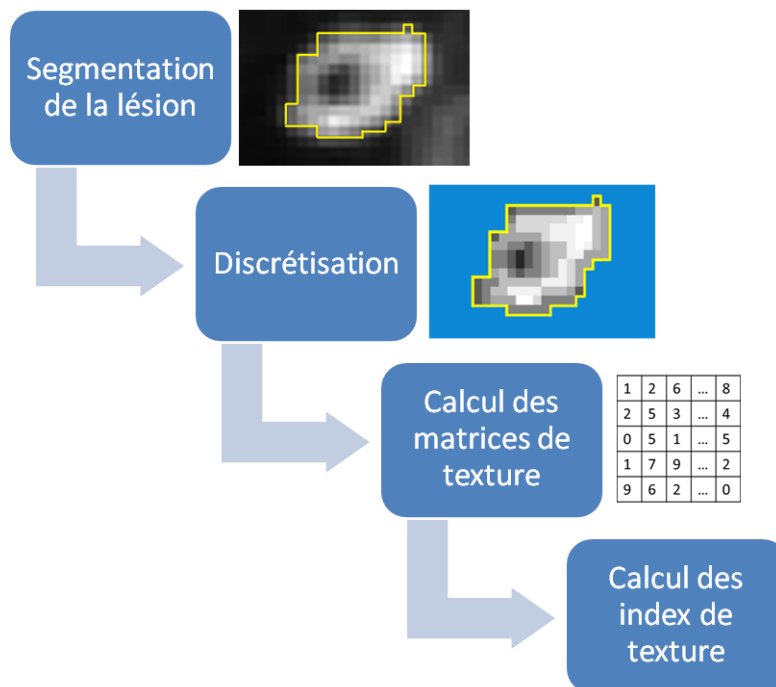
Segmentation de la lésion

Discrétisation

Calcul des matrices de texture

| 1 | 2 | 6 | … | 8 |
|---|---|---|---|---|
| 2 | 5 | 3 | … | 4 |
| 0 | 5 | 1 | … | 5 |
| 1 | 7 | 9 | … | 2 |
| 9 | 6 | 2 | … | 0 |

Calcul des index de texture